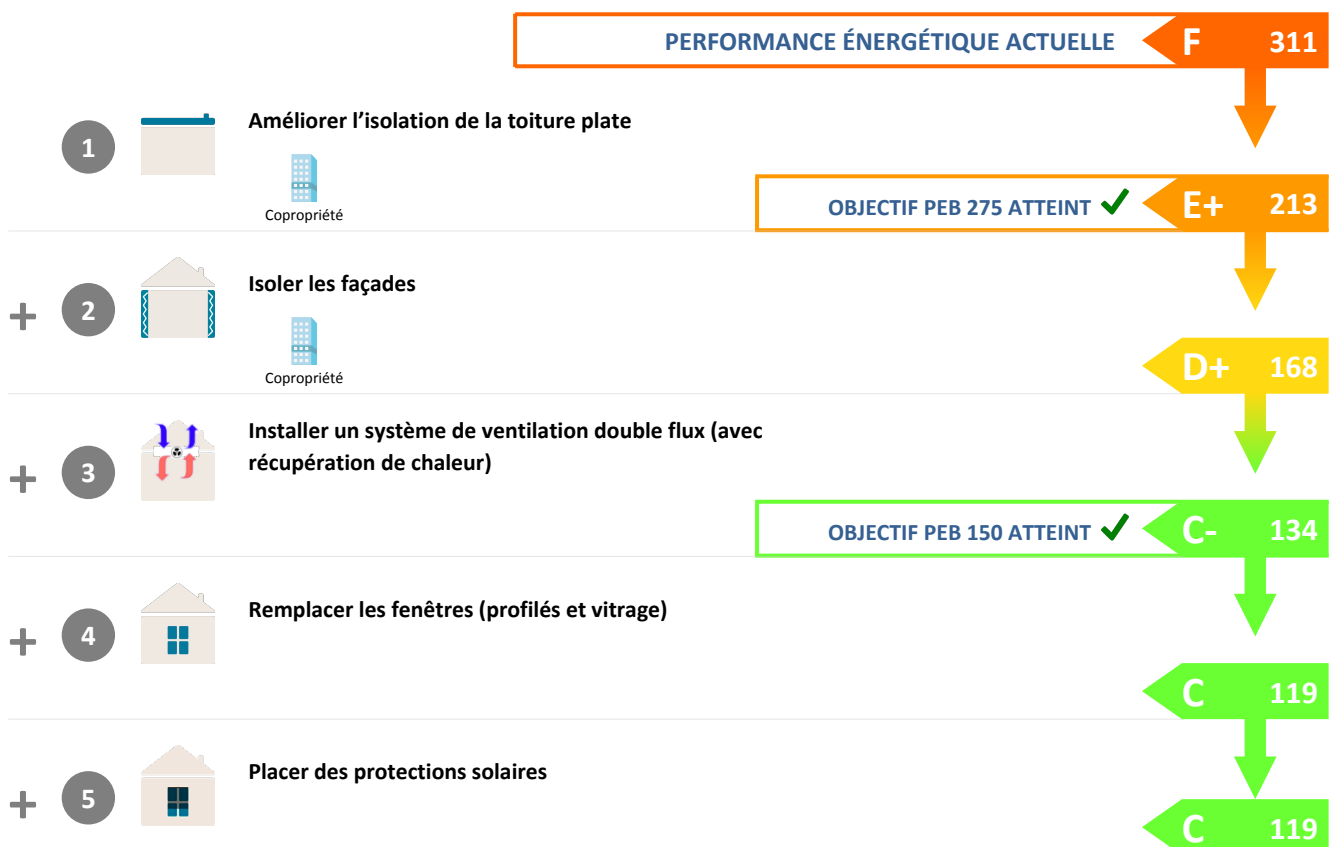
PERFORMANCE ÉNERGÉTIQUE ACTUELLE F 311

1 Améliorer l'isolation de la toiture plate

Copropriété

OBJECTIF PEB 275 ATTEINT ✓ E+ 213

+ 2 Isoler les façades

Copropriété

D+ 168

+ 3 Installer un système de ventilation double flux (avec récupération de chaleur)

OBJECTIF PEB 150 ATTEINT ✓ C- 134

+ 4 Remplacer les fenêtres (profilés et vitrage)

C 119

+ 5 Placer des protections solaires

C 119